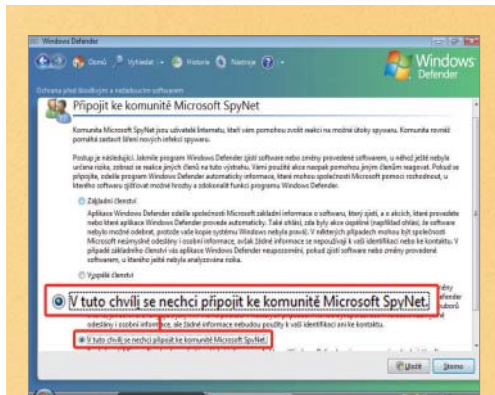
Windows Defender

Domů Vyhledat Historie Nástroje

Windows Defender

Ochrana před škodlivým a nežádoucím softwarem

Připojit ke komunitě Microsoft SpyNet

Komunita Microsoft SpyNet jsou uživatelé Internetu, kteří vám pomohou zvolit reakci na možné útoky spywaru. Komunita rovněž pomáhá zastavit šíření nových infekcí spywaru.

Postup je následující: Jakmile program Windows Defender zjistí software nebo změny provedené softwarem, u něhož ještě nebyla určena rizika, zobrazí se reakce jiných členů na tuto výstrahu. Vámi použitá akce naopak pomohou jiným členům rozhodnout. V některých případech odešle program Windows Defender automaticky informace, které mohou společnosti Microsoft pomoci rozhodnout, u kterého softwaru zjišťovat možné hrozby a zdokonalit funkci programu Windows Defender.

Základní členství

Aplikace Windows Defender odešle společnosti Microsoft základní informace o softwaru, který zjistí, a o akcích, které provedete nebo které aplikace Windows Defender provede automaticky. Také ohlásí, zda byly akce úspěšné (například zda, že software nebylo možné odebrat, protože vaše kopie systému Windows nebyla pravá). V některých případech mohou být společnosti Microsoft nezamýšleně odeslány i osobní informace, avšak žádné informace se nepoužijí k vaší identifikaci nebo ke kontaktu. V případě základního členství vás aplikace Windows Defender neupozorní, pokud zjistí software nebo změny provedené softwarem, u kterého ještě nebyla analyzována rizika.

Vyspělé členství

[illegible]

V tuto chvíli se nechci připojit ke komunitě Microsoft SpyNet.

odeslány i osobní informace, ale žádné informace nebudou použity k vaší identifikaci ani ke kontaktu.

V tuto chvíli se nechci připojit ke komunitě Microsoft SpyNet.

Uložit Storno